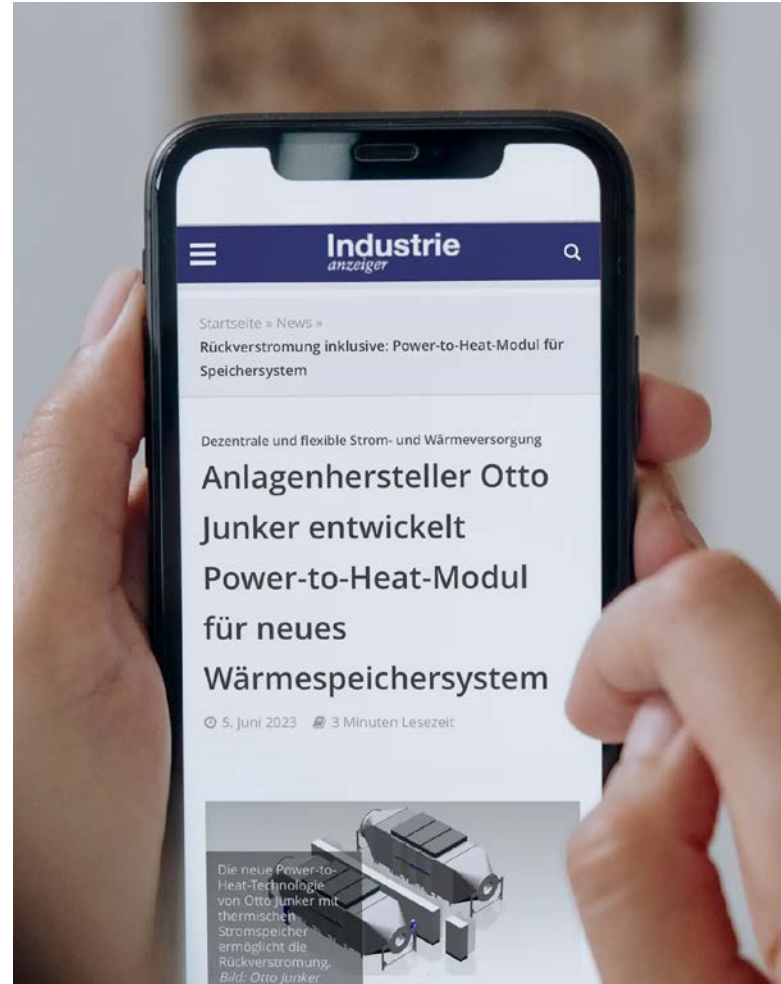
Industrie
anzeiger

Startseite » News »
Rückverstromung inklusive: Power-to-Heat-Modul für Speichersystem

Dezentrale und flexible Strom- und Wärmeversorgung

Anlagenhersteller Otto Junker entwickelt Power-to-Heat-Modul für neues Wärmespeichersystem

5. Juni 2023 3 Minuten Lesezeit

Die neue Power-to-Heat-Technologie von Otto Junker mit thermischen Stromspeicher ermöglicht die Rückverstromung. Bild: Otto Junker